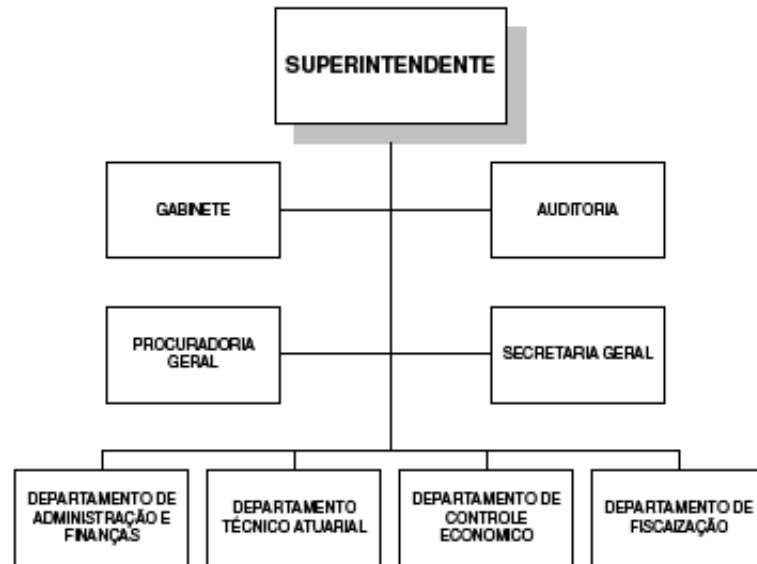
SUPERINTENDENTE

GABINETE

AUDITORIA

PROCURADORIA GERAL

SECRETARIA GERAL

DEPARTAMENTO DE ADMINISTRAÇÃO E FINANÇAS

DEPARTAMENTO TÉCNICO ATUARIAL

DEPARTAMENTO DE CONTROLE ECONOMICO

DEPARTAMENTO DE FISCAIZAÇÃO